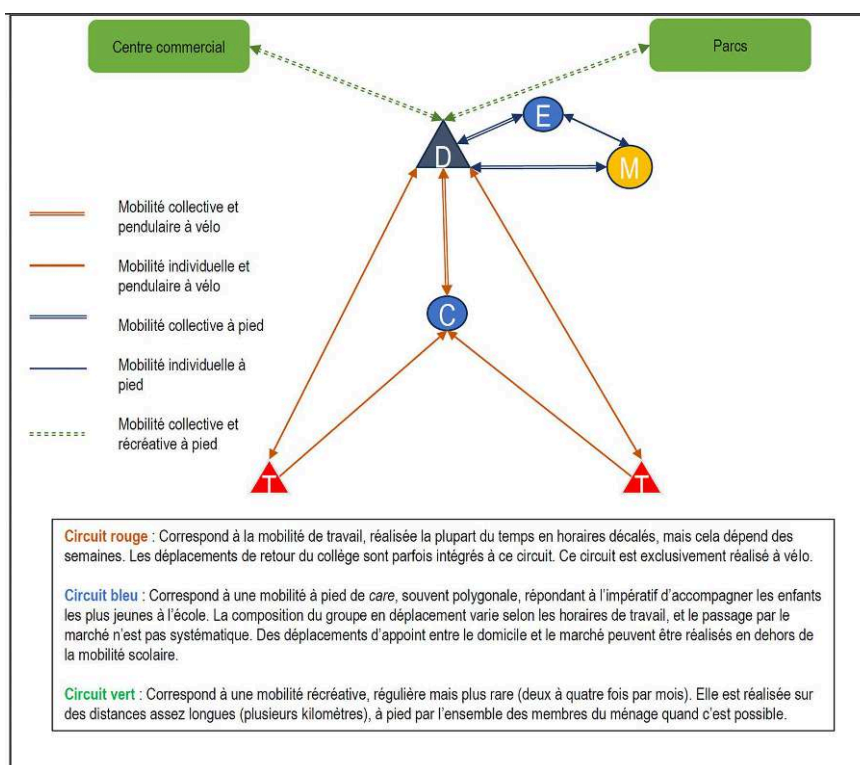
Centre commercial

Parcs

E

D

M

C

T

T

Mobilité collective et pendulaire à vélo

Mobilité individuelle et pendulaire à vélo

Mobilité collective à pied

Mobilité individuelle à pied

Mobilité collective et récréative à pied

Circuit rouge : Correspond à la mobilité de travail, réalisée la plupart du temps en horaires décalés, mais cela dépend des semaines. Les déplacements de retour du collège sont parfois intégrés à ce circuit. Ce circuit est exclusivement réalisé à vélo.

Circuit bleu : Correspond à une mobilité à pied de care, souvent polygonale, répondant à l'impératif d'accompagner les enfants les plus jeunes à l'école. La composition du groupe en déplacement varie selon les horaires de travail, et le passage par le marché n'est pas systématique. Des déplacements d'appoint entre le domicile et le marché peuvent être réalisés en dehors de la mobilité scolaire.

Circuit vert : Correspond à une mobilité récréative, régulière mais plus rare (deux à quatre fois par mois). Elle est réalisée sur des distances assez longues (plusieurs kilomètres), à pied par l'ensemble des membres du ménage quand c'est possible.